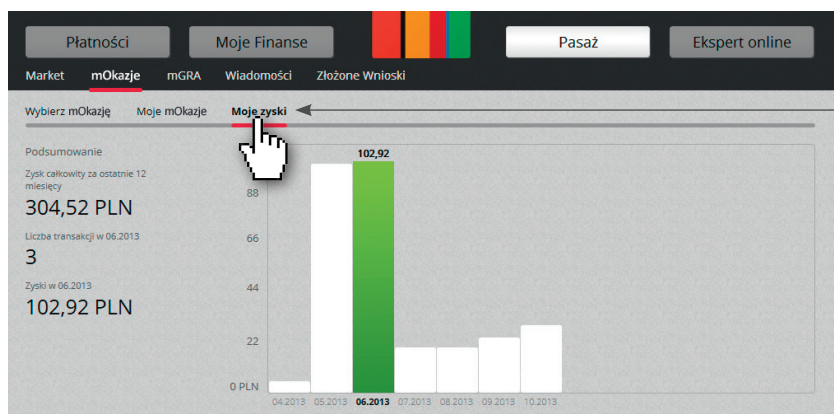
Płatności
Moje Finanse
Pasaż
Ekspert online

Market
mOkazje
mGRA
Wiadomości
Złożone Wnioski

Wybierz mOkazję
Moje mOkazje
Moje zyski

Podsumowanie

Zysk całkowity za ostatnie 12 miesięcy
304,52 PLN

Liczba transakcji w 06.2013
3

Zyski w 06.2013
102,92 PLN

102,92
88
66
44
22
0 PLN

04.2013
05.2013
06.2013
07.2013
08.2013
09.2013
10.2013